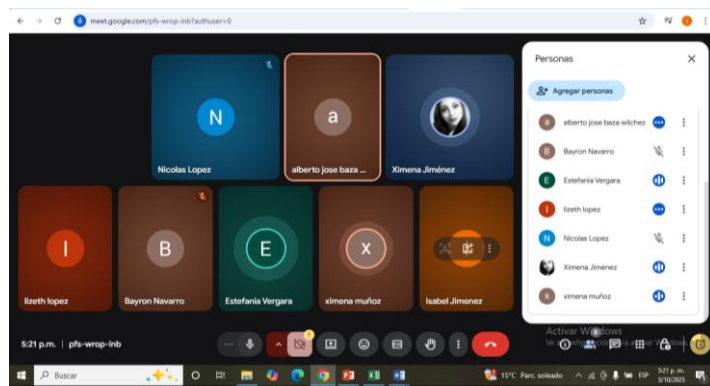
meet.google.com/pfs-wrop-inb?authuser=0

N
Nicolas Lopez

a
alberto jose baza ...

Ximena Jiménez

I
lizeth lopez

B
Bayron Navarro

E
Estefania Vergara

X
ximena muñoz

Isabel Jimenez

Personas

Agregar personas

alberto jose baza wilchez
Bayron Navarro
Estefanía Vergara
lizeth lopez
Nicolas Lopez
Ximena Jiménez
ximena muñoz

Activar Windows
Ve a Configuración para activar Windows.

5:21 p.m. | pfs-wrop-inb

Buscar

15°C Parc. soleado

ESP

5:21 p.m.
3/10/2025